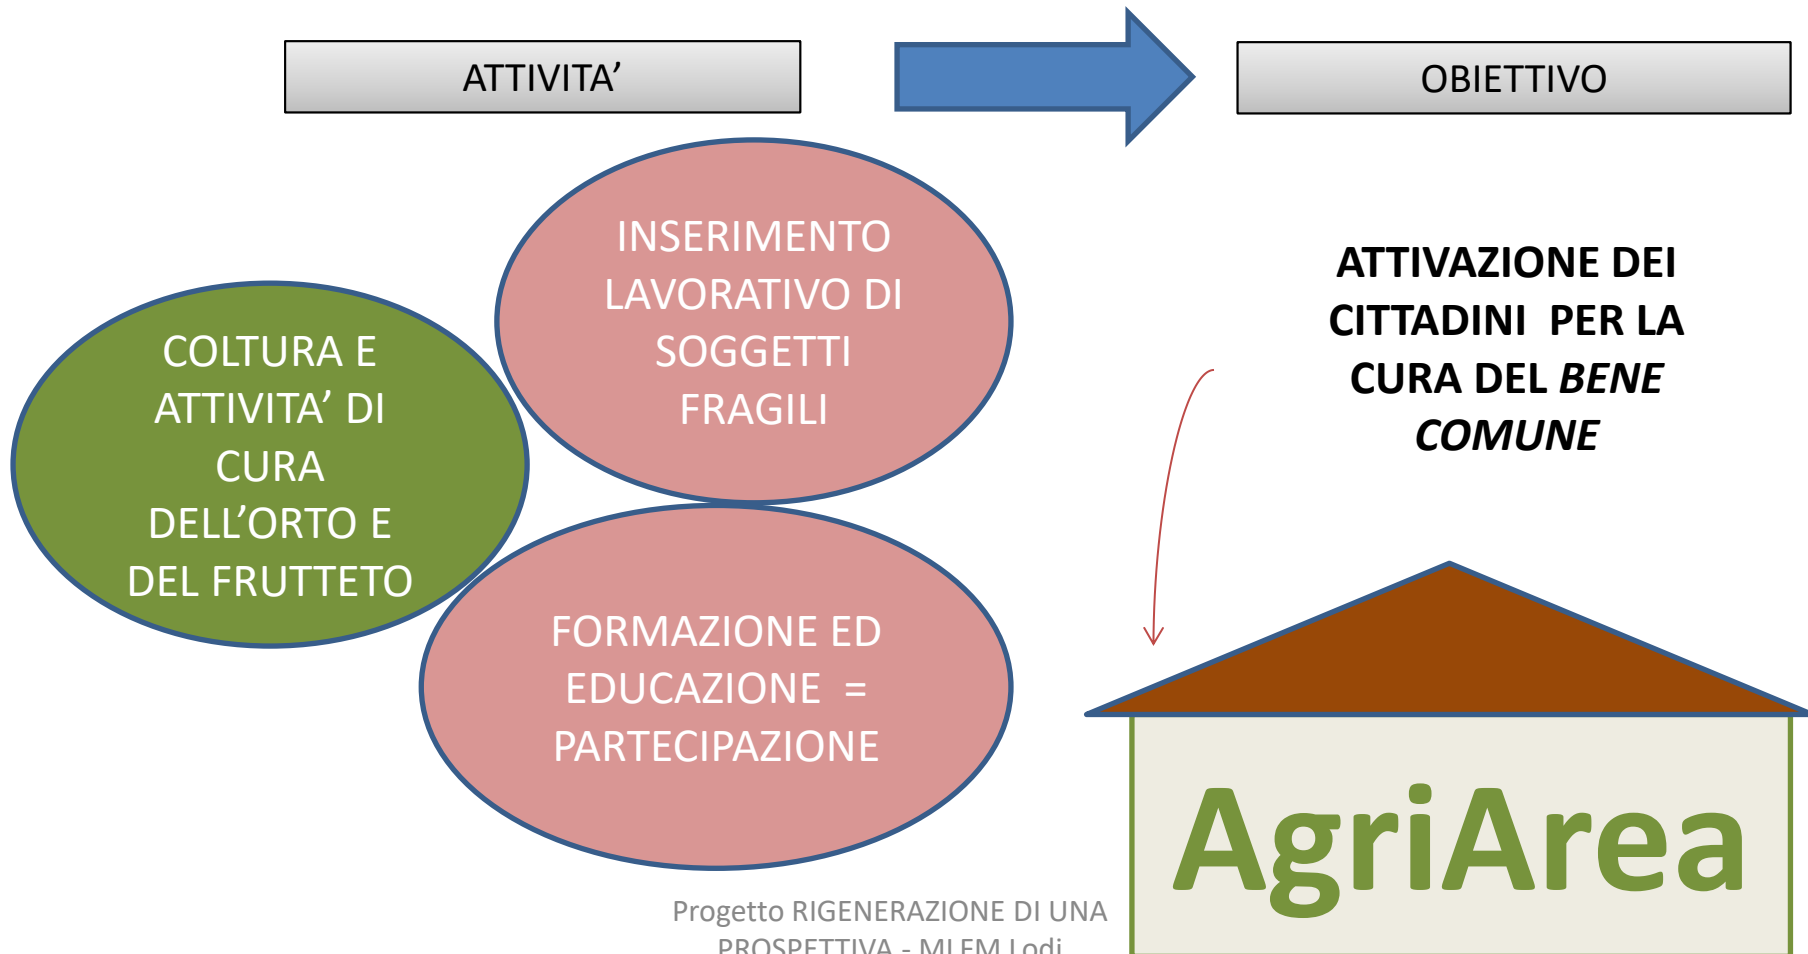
ATTIVITA'

OBIETTIVO

INSERIMENTO LAVORATIVO DI SOGGETTI FRAGILI

COLTURA E ATTIVITA' DI CURA DELL'ORTO E DEL FRUTTETO

FORMAZIONE ED EDUCAZIONE = PARTECIPAZIONE

ATTIVAZIONE DEI CITTADINI PER LA CURA DEL *BENE COMUNE*

AgriArea

Progetto RIGENERAZIONE DI UNA PROSPETTIVA - MLEM Lodi